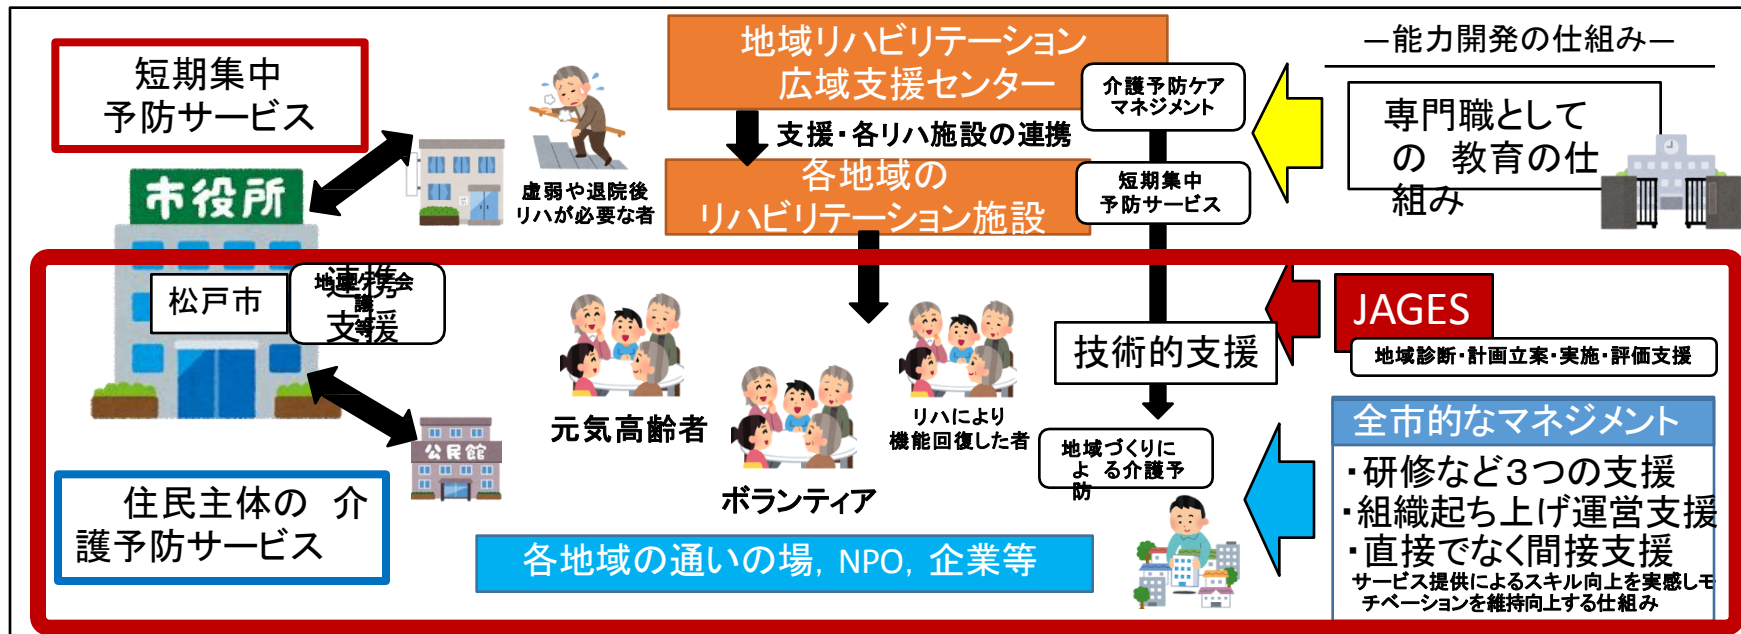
短期集中
予防サービス

市役所

虚弱や退院後
リハが必要な者

地域リハビリテーション
広域支援センター

支援・各リハ施設の連携

各地域の
リハビリテーション施設

介護予防ケア
マネジメント

短期集中
予防サービス

―能力開発の仕組み―

専門職として
の　教育の仕
組み

松戸市

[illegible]

JAGES

地域診断・計画立案・実施・評価支援

技術的支援

元気高齢者

ボランティア

リハにより
機能回復した者

地域づくりに
よ　る介護予
防

全市的なマネジメント
・研修など3つの支援
・組織起ち上げ運営支援
・直接でなく間接支援
サービス提供によるスキル向上を実感しモ
チベーションを維持向上する仕組み

公民館

住民主体の　介
護予防サービス

各地域の通いの場，NPO，企業等